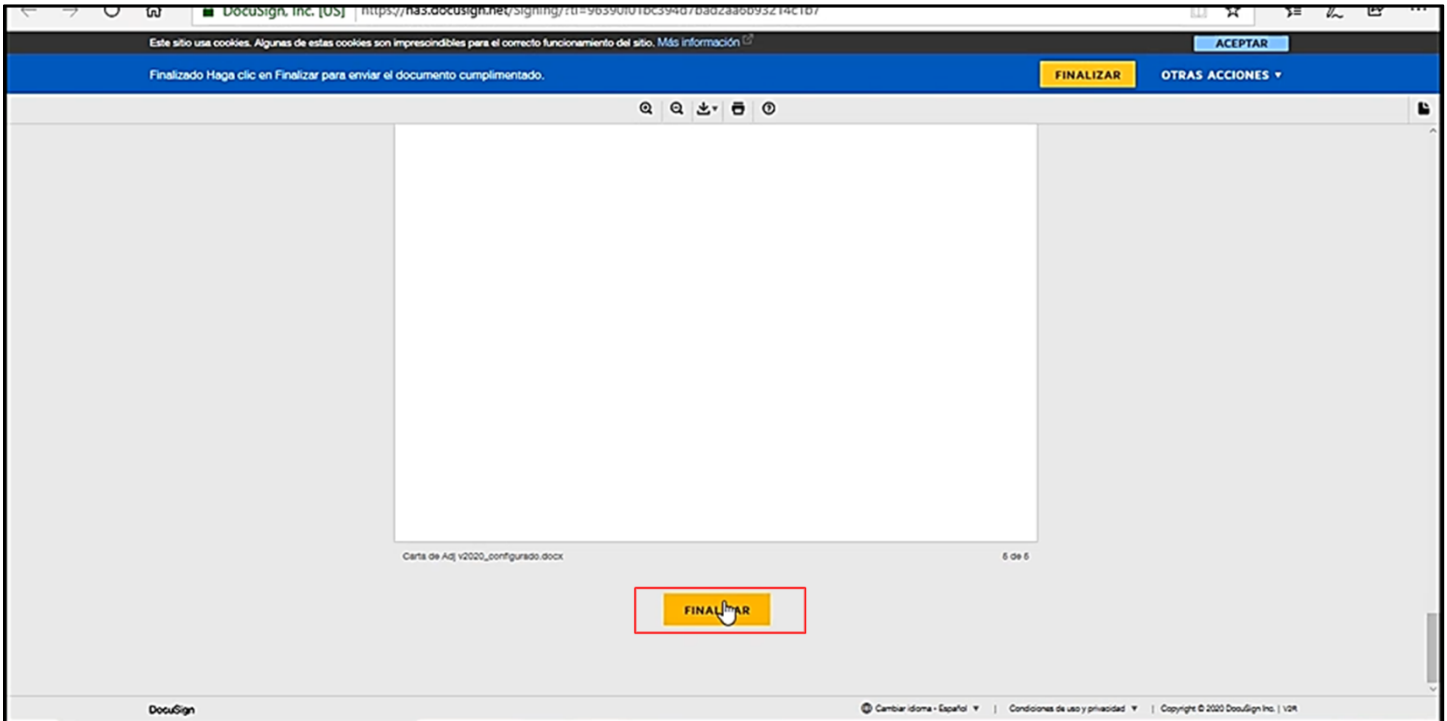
DocuSign, Inc. [US] https://na3.docusign.net/Signing/?ti=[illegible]

Este sitio usa cookies. Algunas de estas cookies son imprescindibles para el correcto funcionamiento del sitio. Más información

ACEPTAR

Finalizado Haga clic en Finalizar para enviar el documento cumplimentado.

FINALIZAR

OTRAS ACCIONES ▾

Carta de Adj v2020_configurado.docx

6 de 6

FINALIZAR

DocuSign

Cambiar idioma - Español ▾ | Condiciones de uso y privacidad ▾ | Copyright © 2020 DocuSign Inc. | V2R